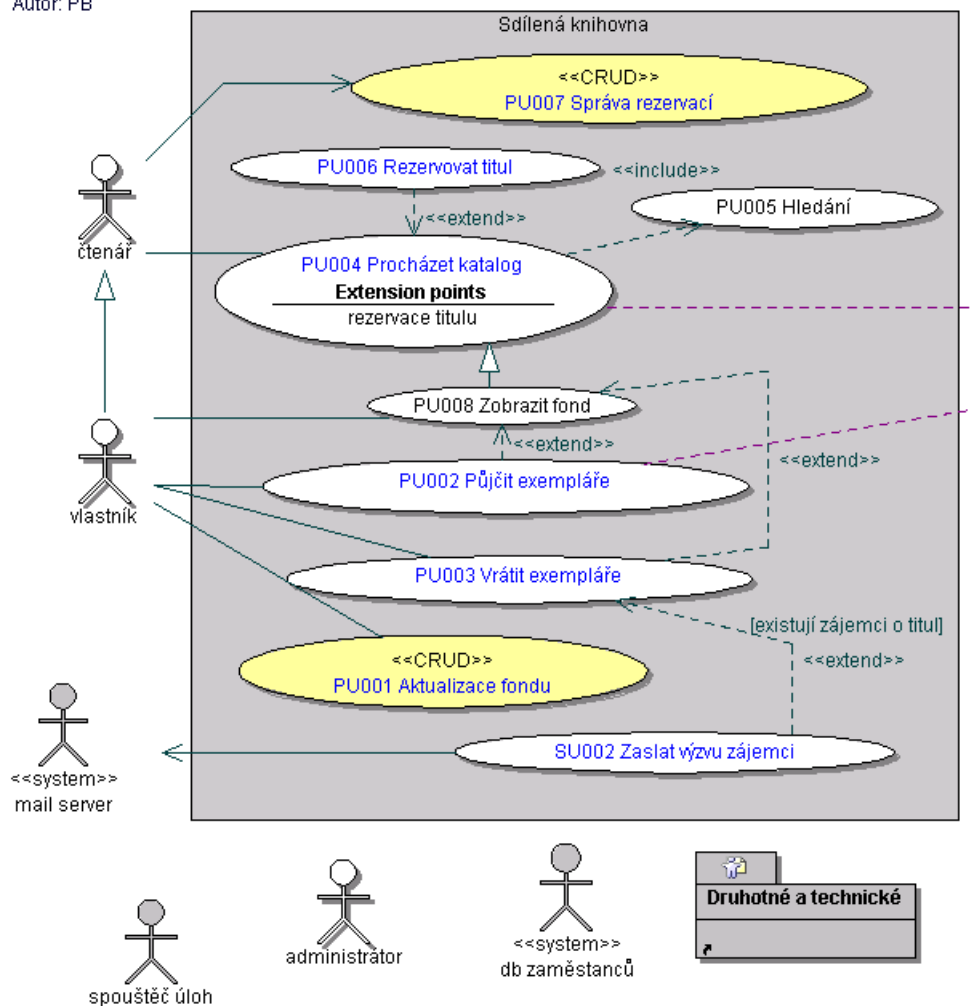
Autor: PB

Sdílená knihovna

<<CRUD>>
PU007 Správa rezervací

PU006 Rezervovat titul

<<include>>

<<extend>>

PU005 Hledání

čtenář

PU004 Procházet katalog
Extension points
rezervace titulu

PU008 Zobrazit fond

<<extend>>

<<extend>>

vlastník

PU002 Půjčit exempláře

PU003 Vrátit exempláře

[existují zájemci o titul]

<<extend>>

<<CRUD>>
PU001 Aktualizace fondu

<<system>>
mail server

SU002 Zaslat výzvu zájemci

spouštěč úloh

administrátor

<<system>>
db zaměstnanců

Druhotné a technické